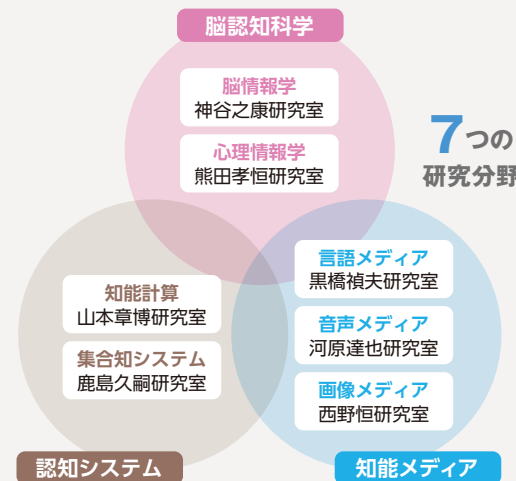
脳認知科学

脳情報学
神谷之康研究室

心理情報学
熊田孝恒研究室

7つの
研究分野

知能計算
山本章博研究室

集合知システム
鹿島久嗣研究室

言語メディア
黒橋禎夫研究室

音声メディア
河原達也研究室

画像メディア
西野恒研究室

認知システム

知能メディア